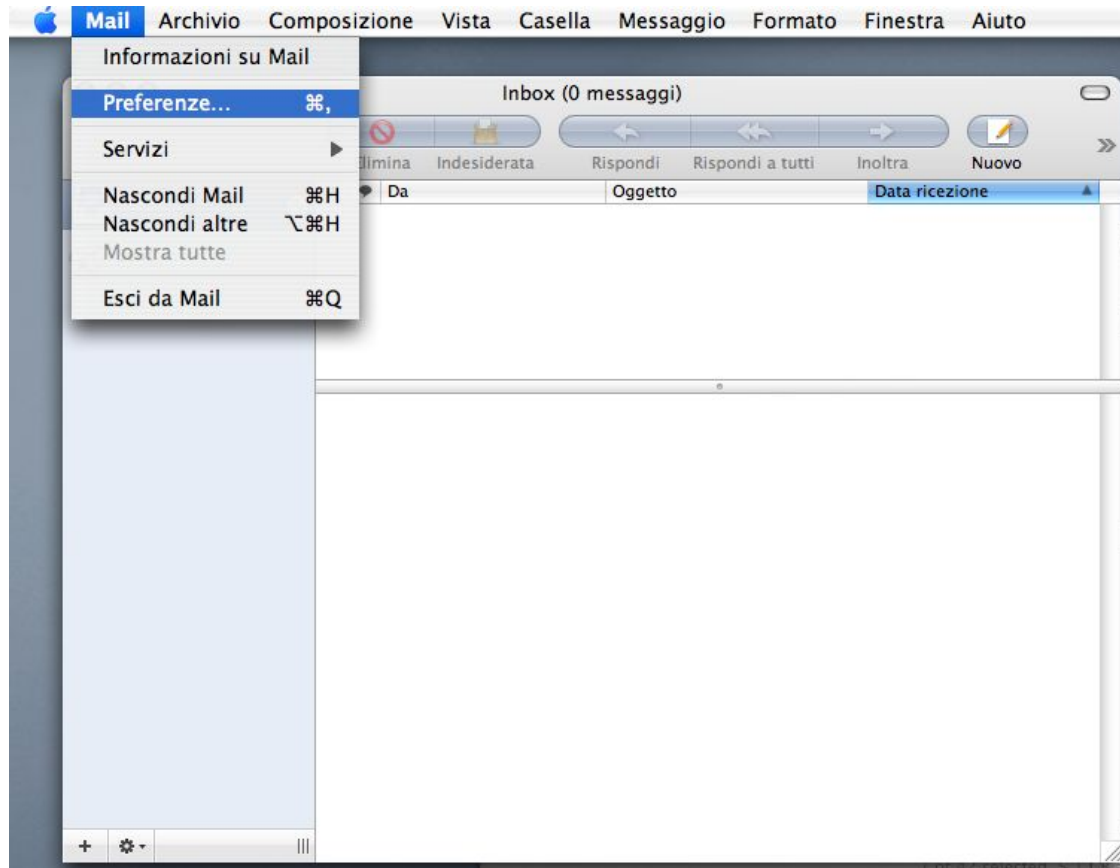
Mail Archivio Composizione Vista Casella Messaggio Formato Finestra Aiuto

Informazioni su Mail
Preferenze... ⌘,
Servizi
Nascondi Mail ⌘H
Nascondi altre ⌥⌘H
Mostra tutte
Esci da Mail ⌘Q

Inbox (0 messaggi)

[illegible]limina Indesiderata Rispondi Rispondi a tutti Inoltra Nuovo

Da Oggetto Data ricezione

+